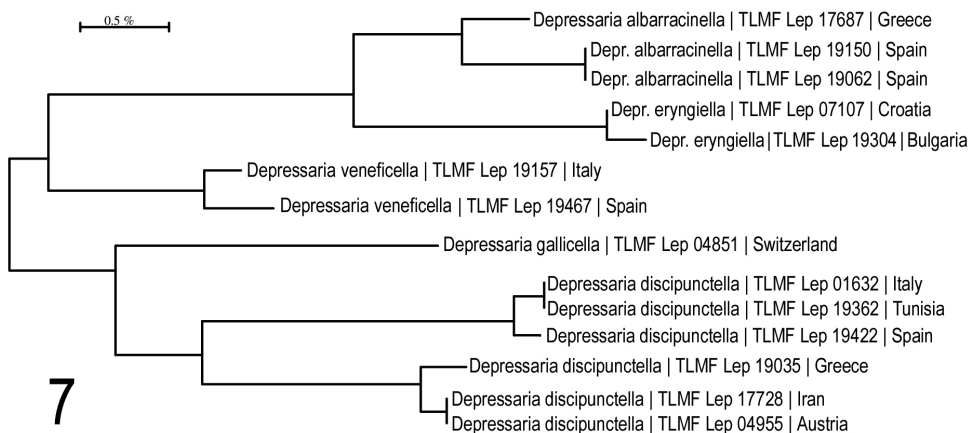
0.5 %

Depressaria albarracinella | TLMF Lep 17687 | Greece
Depr. albarracinella | TLMF Lep 19150 | Spain
Depr. albarracinella | TLMF Lep 19062 | Spain
Depr. eryngiella | TLMF Lep 07107 | Croatia
Depr. eryngiella | TLMF Lep 19304 | Bulgaria
Depressaria veneficella | TLMF Lep 19157 | Italy
Depressaria veneficella | TLMF Lep 19467 | Spain
Depressaria gallicella | TLMF Lep 04851 | Switzerland
Depressaria discipunctella | TLMF Lep 01632 | Italy
Depressaria discipunctella | TLMF Lep 19362 | Tunisia
Depressaria discipunctella | TLMF Lep 19422 | Spain
Depressaria discipunctella | TLMF Lep 19035 | Greece
Depressaria discipunctella | TLMF Lep 17728 | Iran
Depressaria discipunctella | TLMF Lep 04955 | Austria

7